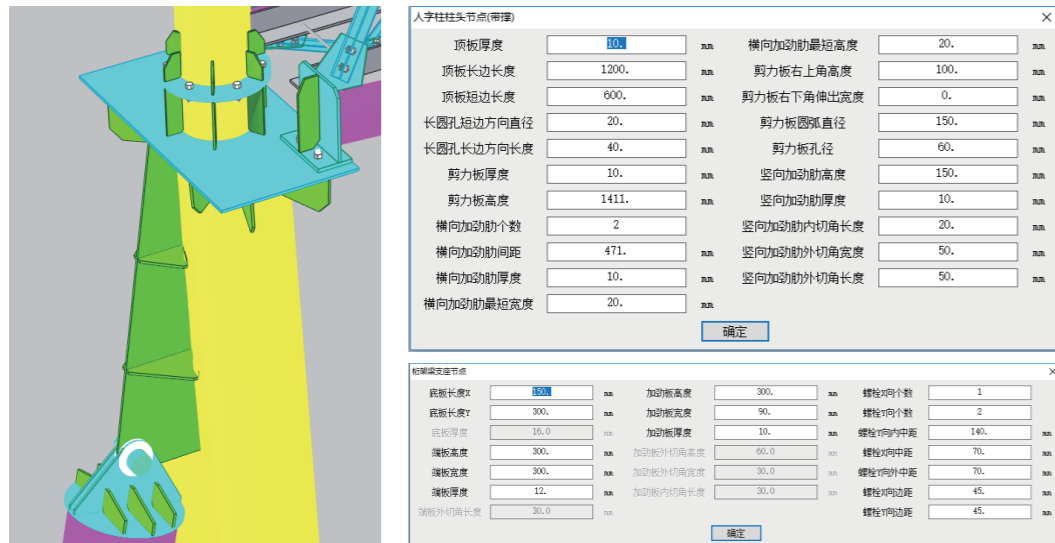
人字柱柱头节点(带撑)

| | | | | | |
|---|---|---|---|---|---|
| 顶板厚度 | 10. | mm | 横向加劲肋最短高度 | 20. | mm |
| 顶板长边长度 | 1200. | mm | 剪力板右上角高度 | 100. | mm |
| 顶板短边长度 | 600. | mm | 剪力板右下角伸出宽度 | 0. | mm |
| 长圆孔短边方向直径 | 20. | mm | 剪力板圆弧直径 | 150. | mm |
| 长圆孔长边方向长度 | 40. | mm | 剪力板孔径 | 60. | mm |
| 剪力板厚度 | 10. | mm | 竖向加劲肋高度 | 150. | mm |
| 剪力板高度 | 1411. | mm | 竖向加劲肋厚度 | 10. | mm |
| 横向加劲肋个数 | 2 | | 竖向加劲肋内切角长度 | 20. | mm |
| 横向加劲肋间距 | 471. | mm | 竖向加劲肋外切角宽度 | 50. | mm |
| 横向加劲肋厚度 | 10. | mm | 竖向加劲肋外切角长度 | 50. | mm |
| 横向加劲肋最短宽度 | 20. | mm | | | |

确定

桁架梁支座节点

| | | | | | | | | |
|---|---|---|---|---|---|---|---|---|
| 底板长度X | 150. | mm | 加劲板高度 | 300. | mm | 螺栓X向个数 | 1 | |
| 底板长度Y | 300. | mm | 加劲板宽度 | 90. | mm | 螺栓Y向个数 | 2 | |
| 底板厚度 | 16.0 | mm | 加劲板厚度 | 10. | mm | 螺栓Y向内中距 | 140. | mm |
| 端板高度 | 300. | mm | 加劲板外切角高度 | 60.0 | mm | 螺栓X向中距 | 70. | mm |
| 端板宽度 | 300. | mm | 加劲板外切角宽度 | 30.0 | mm | 螺栓Y向中距 | 70. | mm |
| 端板厚度 | 12. | mm | 加劲板内切角长度 | 30.0 | mm | 螺栓X向边距 | 45. | mm |
| 端板外切角长度 | 30.0 | mm | | | | 螺栓Y向边距 | 45. | mm |

确定